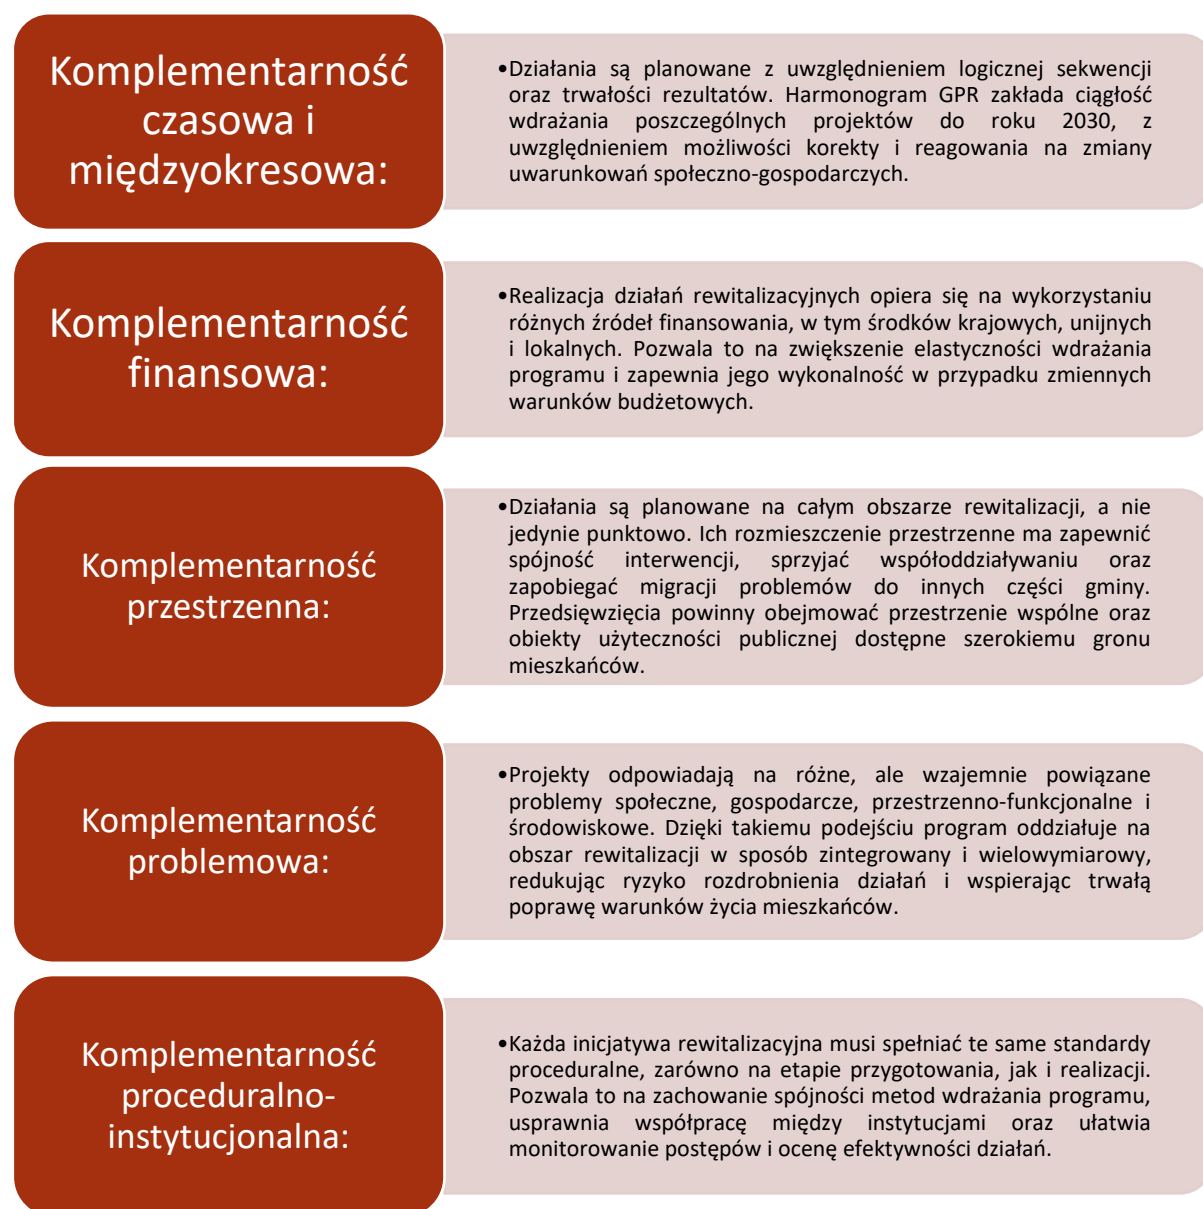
Komplementarność czasowa i międzyokresowa:

•Działania są planowane z uwzględnieniem logicznej sekwencji oraz trwałości rezultatów. Harmonogram GPR zakłada ciągłość wdrażania poszczególnych projektów do roku 2030, z uwzględnieniem możliwości korekty i reagowania na zmiany uwarunkowań społeczno-gospodarczych.

Komplementarność finansowa:

•Realizacja działań rewitalizacyjnych opiera się na wykorzystaniu różnych źródeł finansowania, w tym środków krajowych, unijnych i lokalnych. Pozwala to na zwiększenie elastyczności wdrażania programu i zapewnia jego wykonalność w przypadku zmiennych warunków budżetowych.

Komplementarność przestrzenna:

•Działania są planowane na całym obszarze rewitalizacji, a nie jedynie punktowo. Ich rozmieszczenie przestrzenne ma zapewnić spójność interwencji, sprzyjać współoddziaływaniu oraz zapobiegać migracji problemów do innych części gminy. Przedsięwzięcia powinny obejmować przestrzenie wspólne oraz obiekty użyteczności publicznej dostępne szerokiemu gronu mieszkańców.

Komplementarność problemowa:

•Projekty odpowiadają na różne, ale wzajemnie powiązane problemy społeczne, gospodarcze, przestrzenno-funkcjonalne i środowiskowe. Dzięki takiemu podejściu program oddziałuje na obszar rewitalizacji w sposób zintegrowany i wielowymiarowy, redukując ryzyko rozdrobnienia działań i wspierając trwałą poprawę warunków życia mieszkańców.

Komplementarność proceduralno-instytucjonalna:

•Każda inicjatywa rewitalizacyjna musi spełniać te same standardy proceduralne, zarówno na etapie przygotowania, jak i realizacji. Pozwala to na zachowanie spójności metod wdrażania programu, usprawnia współpracę między instytucjami oraz ułatwia monitorowanie postępów i ocenę efektywności działań.